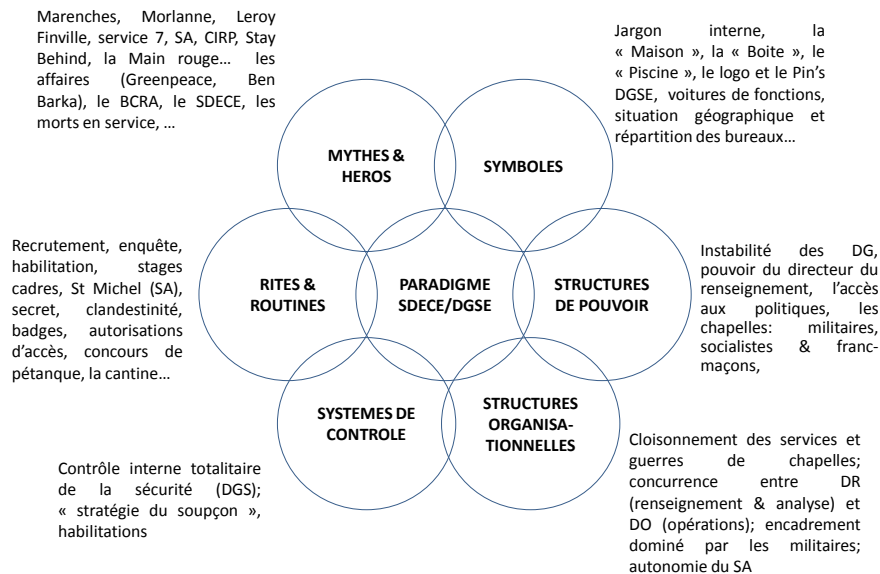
Marenches, Morlanne, Leroy Finville, service 7, SA, CIRP, Stay Behind, la Main rouge… les affaires (Greenpeace, Ben Barka), le BCRA, le SDECE, les morts en service, …

Jargon interne, la « Maison », la « Boite », le « Piscine », le logo et le Pin's DGSE, voitures de fonctions, situation géographique et répartition des bureaux…

MYTHES & HEROS

SYMBOLES

Recrutement, enquête, habilitation, stages cadres, St Michel (SA), secret, clandestinité, badges, autorisations d'accès, concours de pétanque, la cantine…

RITES & ROUTINES

PARADIGME SDECE/DGSE

STRUCTURES DE POUVOIR

Instabilité des DG, pouvoir du directeur du renseignement, l'accès aux politiques, les chapelles: militaires, socialistes & franc-maçons,

SYSTEMES DE CONTROLE

STRUCTURES ORGANISA-TIONNELLES

Contrôle interne totalitaire de la sécurité (DGS); « stratégie du soupçon », habilitations

Cloisonnement des services et guerres de chapelles; concurrence entre DR (renseignement & analyse) et DO (opérations); encadrement dominé par les militaires; autonomie du SA